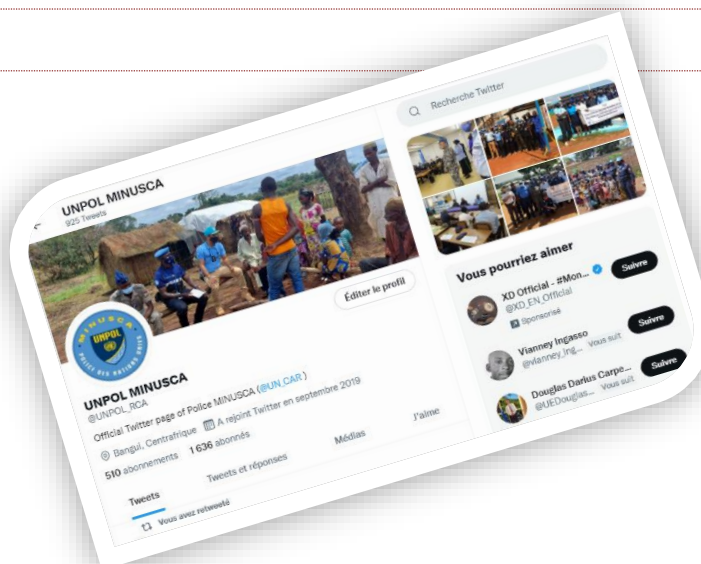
UNPOL MINUSCA
925 Tweets

Recherche Twitter

Éditer le profil

UNPOL MINUSCA
@UNPOL_RCA

Official Twitter page of Police MINUSCA (@UN_CAR)

Bangui, Centrafrique A rejoint Twitter en septembre 2019

510 abonnements 1 636 abonnés

Tweets Tweets et réponses Médias J'aime

Vous avez retweeté

Vous pourriez aimer

XD Official - #Mon...
@XD_EN_Official
Sponsorisé
Suivre

Vianney Ingasso
@vianney_ing... Vous suit
Suivre

Douglas Darius Carpe...
@UEDouglas... Vous suit
Suivre